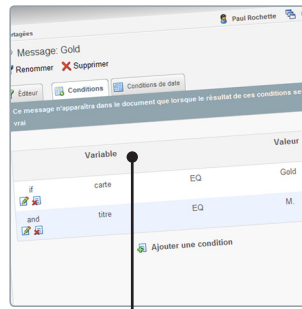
rtagées

Paul Rochette

Message: Gold

Renommer Supprimer

Éditeur Conditions Conditions de date

Ce message n'apparaîtra dans le document que lorsque le résultat de ces conditions se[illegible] vrai

| | Variable | | Valeur |
|---|---|---|---|
| if | carte | EQ | Gold |
| and | titre | EQ | M. |

Ajouter une condition